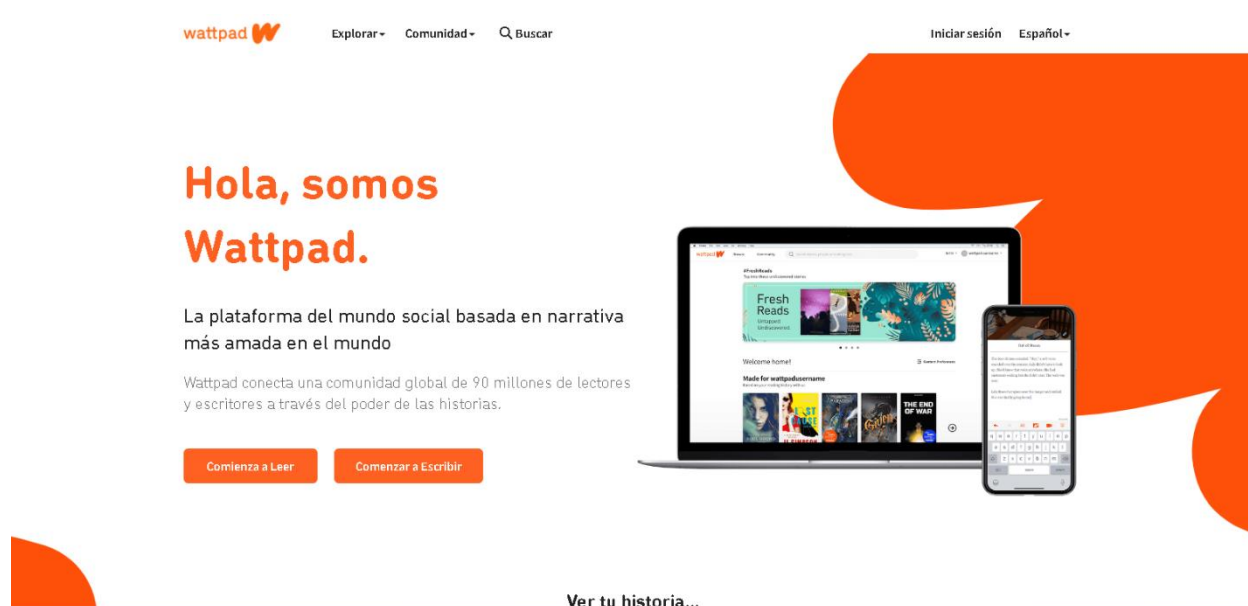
wattpad

Explorar Comunidad Buscar

Iniciar sesión Español

Hola, somos Wattpad.

La plataforma del mundo social basada en narrativa más amada en el mundo

Wattpad conecta una comunidad global de 90 millones de lectores y escritores a través del poder de las historias.

Comienza a Leer

Comenzar a Escribir

Fresh Reads

Welcome home!

Made for wattpadusername

THE END OF WAR

Ver tu historia...